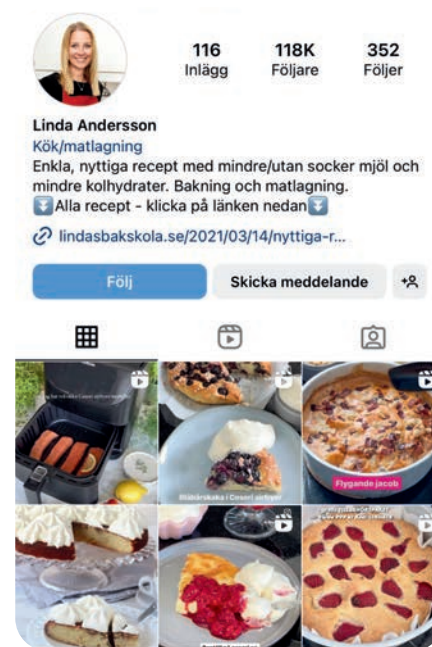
116
Inlägg

118K
Följare

352
Följer

Linda Andersson
Kök/matlagning
Enkla, nyttiga recept med mindre/utan socker mjöl och mindre kolhydrater. Bakning och matlagning.
⬇️Alla recept - klicka på länken nedan⬇️

lindasbakskola.se/2021/03/14/nyttiga-r...

Följ

Skicka meddelande

Blåbärskaka i Cosori airfryer

Flygande jacob

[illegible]